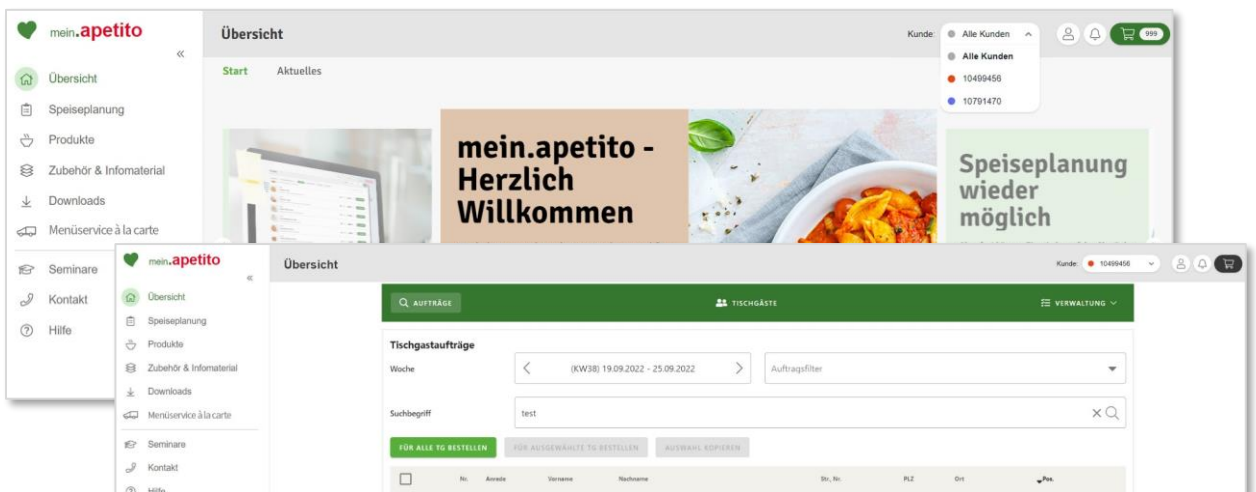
mein.apetito

«

Übersicht

Speiseplanung

Produkte

Zubehör & Infomaterial

Downloads

Menüservice à la carte

Seminare

Kontakt

Hilfe

Übersicht

Kunde: Alle Kunden

Alle Kunden

10499456

10791470

999

Start Aktuelles

mein.apetito - Herzlich Willkommen

Speiseplanung wieder möglich

mein.apetito

«

Übersicht

Speiseplanung

Produkte

Zubehör & Infomaterial

Downloads

Menüservice à la carte

Seminare

Kontakt

Hilfe

Übersicht

Kunde: 10499456

AUFTRÄGE

TISCHGÄSTE

VERWALTUNG

Tischgastaufträge

Woche

(KW38) 19.09.2022 - 25.09.2022

Auftragsfilter

Suchbegriff

test

FÜR ALLE TG BESTELLEN

FÜR AUSGEWÄHLTE TG BESTELLEN

AUSWAHL KOPIEREN

| | Nr. | Anrede | Vorname | Nachname | Str., Nr. | PLZ | Ort | Pos. |
|---|---|---|---|---|---|---|---|---|